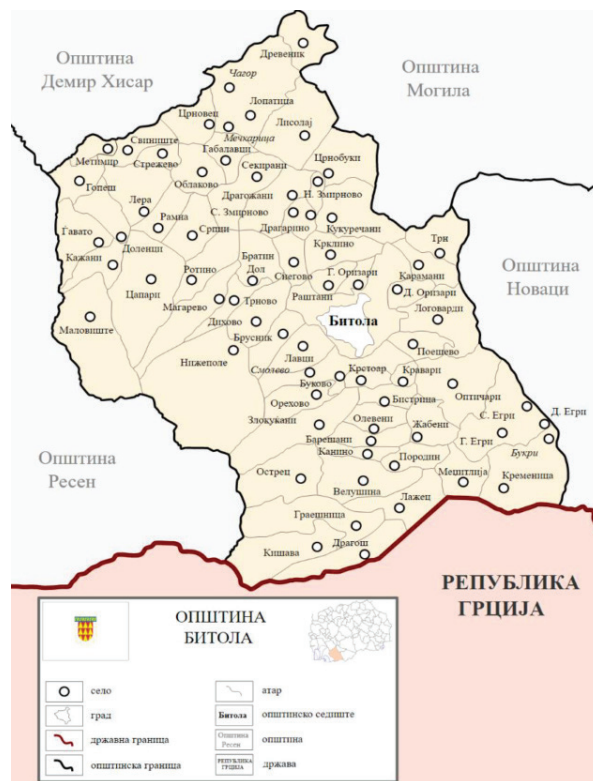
Општина Демир Хисар

Општина Могила

Општина Новаци

Општина Ресен

РЕПУБЛИКА ГРЦИЈА

Древеник
Чагор
Лопатица
Црновец
Лисолај
Меткаранци
Свиниште
Метимир
Габалавци
Стрежево
Секирани
Црнобуки
Гопеш
Облаково
Драгожани
Н. Змирново
Лера
Рамна
С. Змирново
Кукуречани
Гавато
Доленци
Српци
Драгарино
Кажани
Крклино
Три
Карамани
Братин Дол
Снегово
Г. Оризари
Д. Оризари
Ротино
Цапари
Раштани
Трново
Маговарево
Битола
Логоварди
Маловиште
Дихово
Брусник
Поешево
Нижеполе
Лавци
Сѐмолево
Кравари
Кременица
Буково
Крстоар
Оптичари
Орехово
Бистрица
Д. Егри
Злокуќани
Олевени
С. Егри
Жабени
Барешани
Г. Егри
Канино
Породин
Букри
Острец
Меџитлија
Велушина
Кременица
Лажец
Граешница
Драгош
Кишава

ОПШТИНА БИТОЛА

село
атар
град
Битола општинско седиште
државна граница
Општина Ресен општина
општинска граница
РЕПУБЛИКА ГРЦИЈА држава